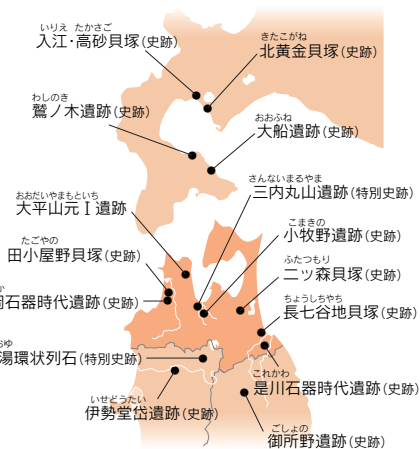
いりえ たかさご
入江・高砂貝塚(史跡)

きたこがね
北黄金貝塚(史跡)

わしのき
鷲ノ木遺跡(史跡)

おおふね
大船遺跡(史跡)

さんないまるやま
三内丸山遺跡(特別史跡)

おおだいやまもといち
大平山元Ⅰ遺跡

こまきの
小牧野遺跡(史跡)

たごやの
田小屋野貝塚(史跡)

ふたつもり
二ツ森貝塚(史跡)

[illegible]岡石器時代遺跡(史跡)

ちょうしちやち
長七谷地貝塚(史跡)

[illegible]湯環状列石(特別史跡)

これかわ
是川石器時代遺跡(史跡)

いせどうたい
伊勢堂岱遺跡(史跡)

ごしょの
御所野遺跡(史跡)